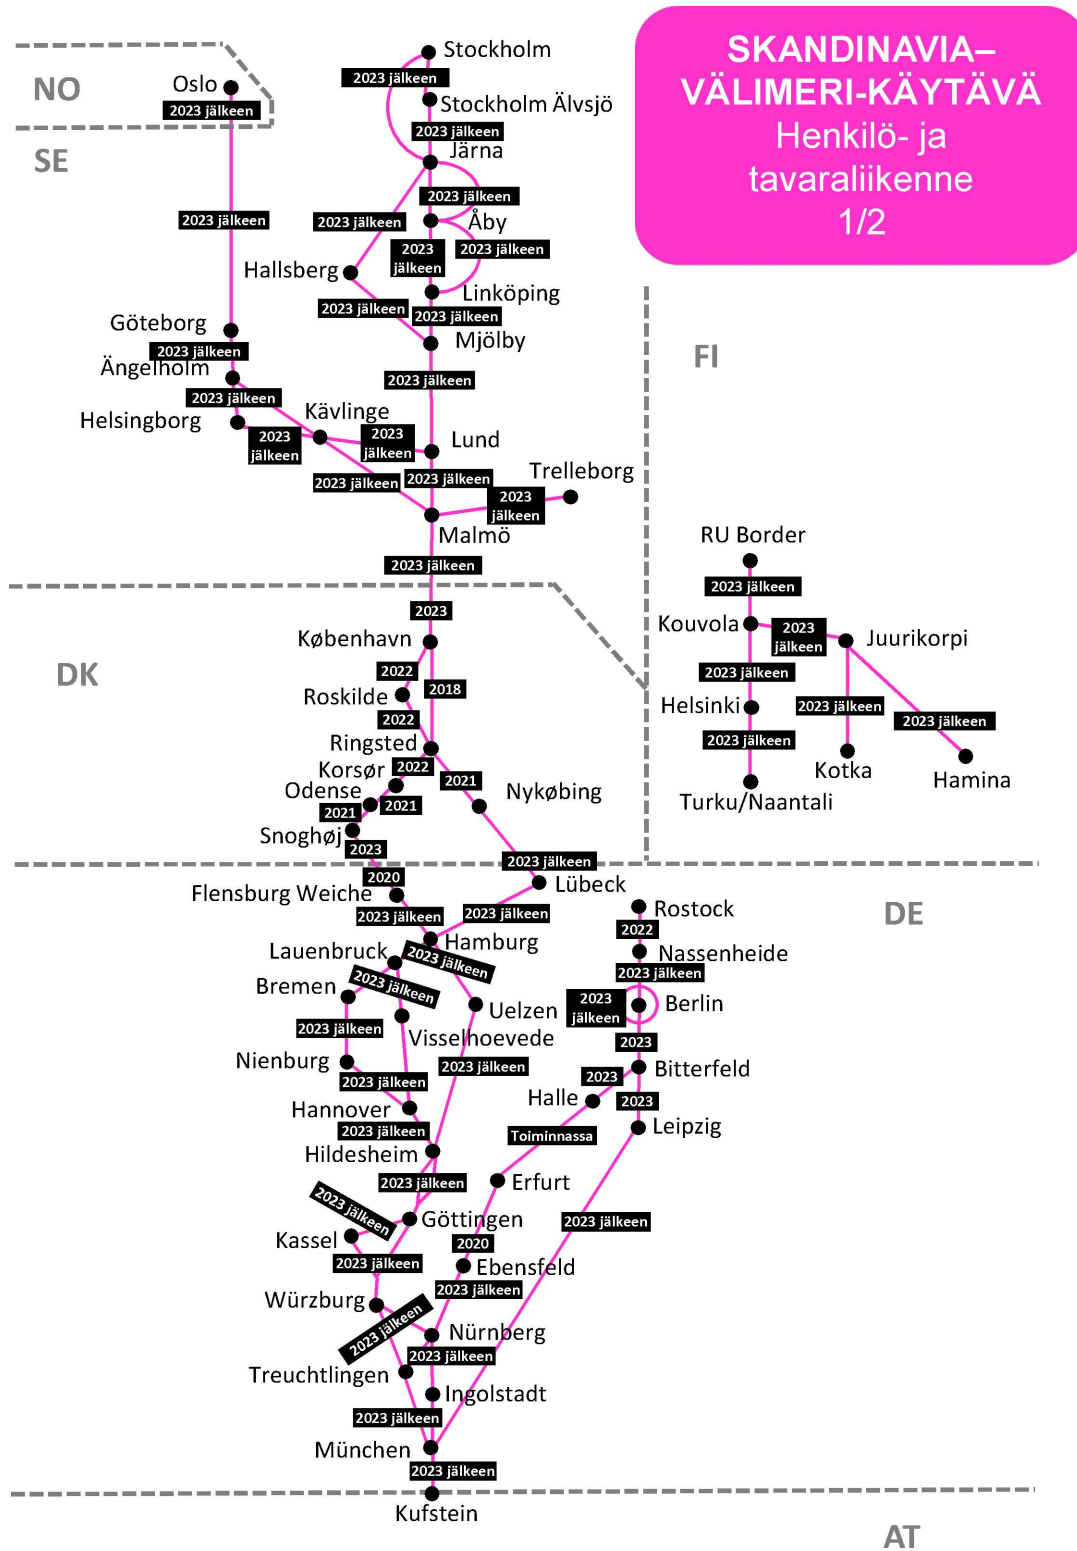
SKANDINAVIA–VÄLIMERI-KÄYTÄVÄ
Henkilö- ja tavaraliikenne
1/2

NO
SE
FI
DK
DE
AT

Oslo
2023 jälkeen
Stockholm
2023 jälkeen
Stockholm Älvsjö
2023 jälkeen
Järna
2023 jälkeen
2023 jälkeen
2023 jälkeen
Åby
2023 jälkeen
2023 jälkeen
Hallsberg
Linköping
2023 jälkeen
2023 jälkeen
Göteborg
Mjölby
2023 jälkeen
Ängelholm
2023 jälkeen
2023 jälkeen
Kävlinge
Helsingborg
2023 jälkeen
2023 jälkeen
Lund
2023 jälkeen
2023 jälkeen
Trelleborg
2023 jälkeen
Malmö
2023 jälkeen

RU Border
2023 jälkeen
Kouvola
2023 jälkeen
Juurikorpi
2023 jälkeen
Helsinki
2023 jälkeen
2023 jälkeen
2023 jälkeen
Kotka
Hamina
Turku/Naantali

2023
København
2022
Roskilde
2018
2022
Ringsted
Korsør
2022
Odense
2021
2021
2021
Nykøbing
Snoghøj
2023
2023 jälkeen
2020
Lübeck
Flensburg Weiche
2023 jälkeen
2023 jälkeen
Rostock
2022
Hamburg
Nassenheide
Lauenbruck
2023 jälkeen
2023 jälkeen
Bremen
2023 jälkeen
2023 jälkeen
Berlin
Uelzen
2023 jälkeen
Visselhoevede
2023
Nienburg
2023 jälkeen
Bitterfeld
2023 jälkeen
2023
Halle
Hannover
2023
2023 jälkeen
Toiminnassa
Leipzig
Hildesheim
Erfurt
2023 jälkeen
2023 jälkeen
Göttingen
2023 jälkeen
Kassel
2020
2023 jälkeen
Ebensfeld
2023 jälkeen
Würzburg
2023 jälkeen
Nürnberg
2023 jälkeen
Treuchtlingen
Ingolstadt
2023 jälkeen
München
2023 jälkeen
Kufstein